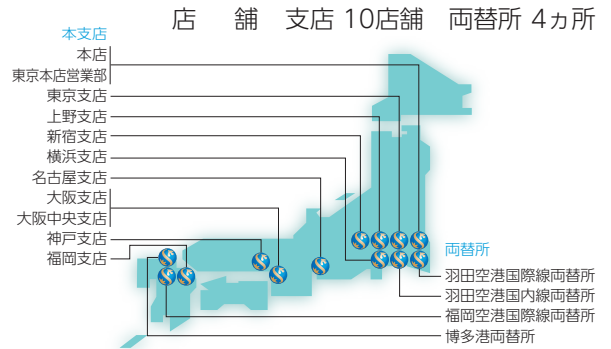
店　舗　支店 10店舗　両替所 4ヵ所

本支店
本店
東京本店営業部
東京支店
上野支店
新宿支店
横浜支店
名古屋支店
大阪支店
大阪中央支店
神戸支店
福岡支店

両替所
羽田空港国際線両替所
羽田空港国内線両替所
福岡空港国際線両替所
博多港両替所